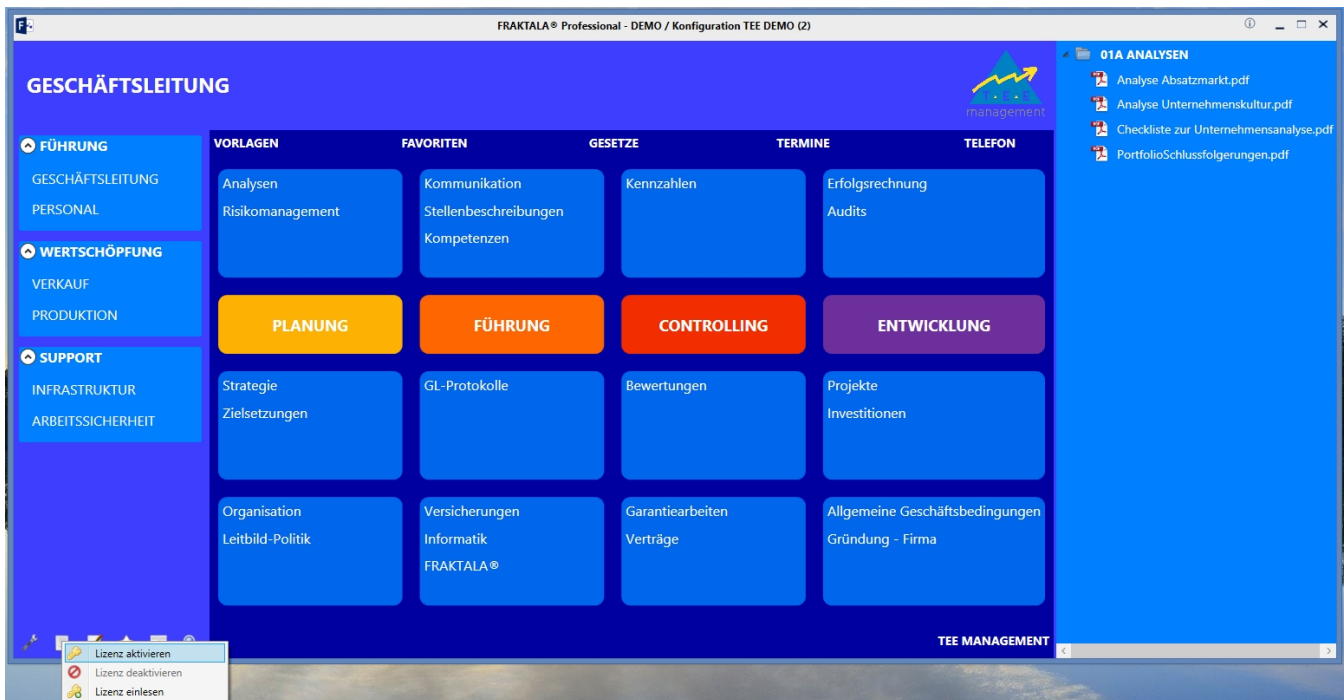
FRAKTALA® Professional - DEMO / Konfiguration TEE DEMO (2)

GESCHÄFTSLEITUNG

management

FÜHRUNG
GESCHÄFTSLEITUNG
PERSONAL

WERTSCHÖPFUNG
VERKAUF
PRODUKTION

SUPPORT
INFRASTRUKTUR
ARBEITSSICHERHEIT

VORLAGEN
FAVORITEN
GESETZE
TERMINE
TELEFON

Analysen
Risikomanagement

Kommunikation
Stellenbeschreibungen
Kompetenzen

Kennzahlen

Erfolgsrechnung
Audits

PLANUNG
FÜHRUNG
CONTROLLING
ENTWICKLUNG

Strategie
Zielsetzungen

GL-Protokolle

Bewertungen

Projekte
Investitionen

Organisation
Leitbild-Politik

Versicherungen
Informatik
FRAKTALA®

Garantiearbeiten
Verträge

Allgemeine Geschäftsbedingungen
Gründung - Firma

TEE MANAGEMENT

Lizenz aktivieren
Lizenz deaktivieren
Lizenz einlesen

01A ANALYSEN
Analyse Absatzmarkt.pdf
Analyse Unternehmenskultur.pdf
Checkliste zur Unternehmensanalyse.pdf
PortfolioSchlussfolgerungen.pdf